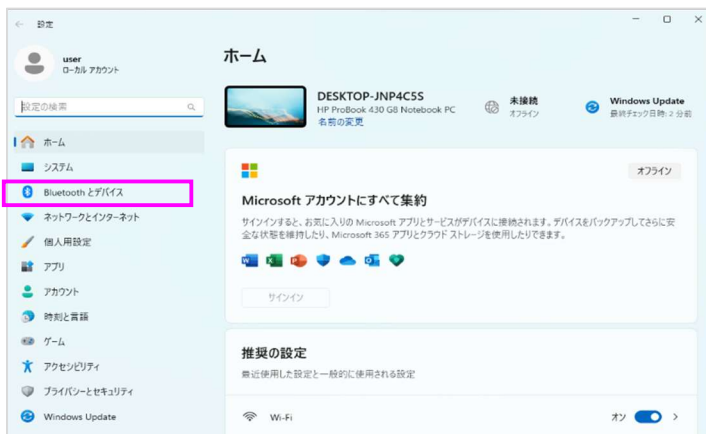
設定

user
ローカル アカウント

設定の検索

ホーム
システム
Bluetooth とデバイス
ネットワークとインターネット
個人用設定
アプリ
アカウント
時刻と言語
ゲーム
アクセシビリティ
プライバシーとセキュリティ
Windows Update

ホーム

DESKTOP-JNP4C5S
HP ProBook 430 G8 Notebook PC
名前の変更

未接続
オフライン

Windows Update
最終チェック日時: 2 分前

オフライン

Microsoft アカウントにすべて集約

サインインすると、お気に入りの Microsoft アプリとサービスがデバイスに接続されます。デバイスをバックアップしてさらに安全な状態を維持したり、Microsoft 365 アプリとクラウド ストレージを使用したりできます。

サインイン

推奨の設定

最近使用した設定と一般的に使用される設定

Wi-Fi

オン